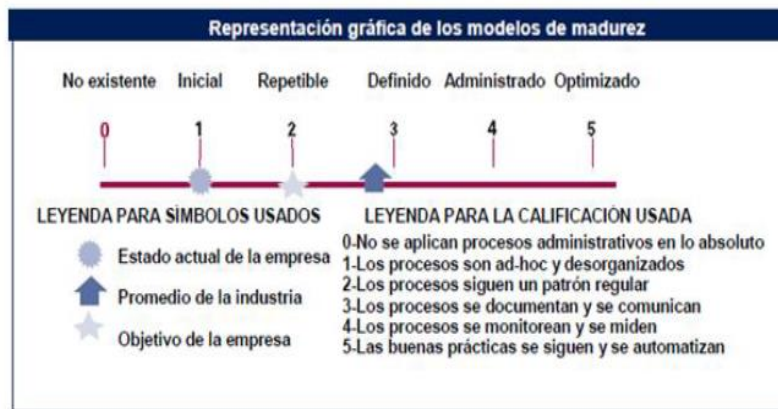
Representación gráfica de los modelos de madurez

No existente Inicial Repetible Definido Administrado Optimizado

0 1 2 3 4 5

LEYENDA PARA SÍMBOLOS USADOS

Estado actual de la empresa

Promedio de la industria

Objetivo de la empresa

LEYENDA PARA LA CALIFICACIÓN USADA

0-No se aplican procesos administrativos en lo absoluto
1-Los procesos son ad-hoc y desorganizados
2-Los procesos siguen un patrón regular
3-Los procesos se documentan y se comunican
4-Los procesos se monitorean y se miden
5-Las buenas prácticas se siguen y se automatizan